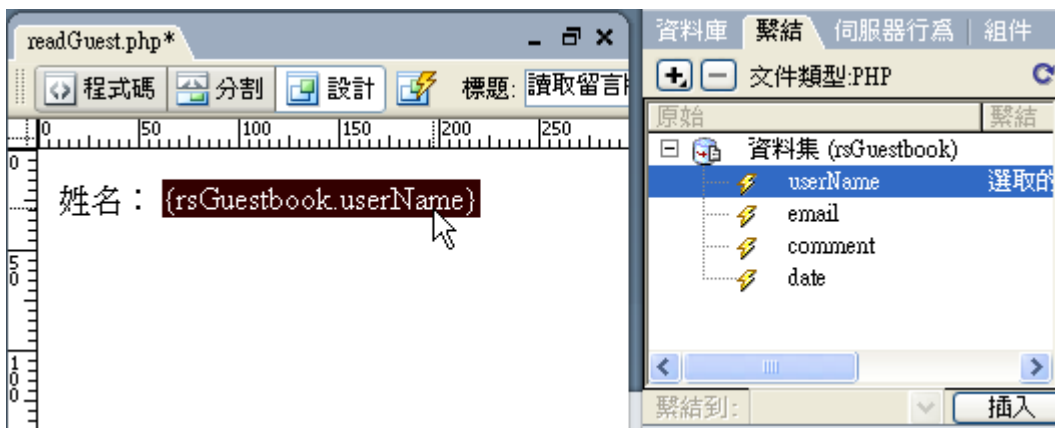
readGuest.php*

程式碼 分割 設計 標題: 讀取留言

0 50 100 150 200 250

0

50

100

姓名：{rsGuestbook.userName}

資料庫 繫結 伺服器行為 組件

文件類型:PHP

原始 繫結

資料集 (rsGuestbook)

userName 選取的

email

comment

date

繫結到: 插入